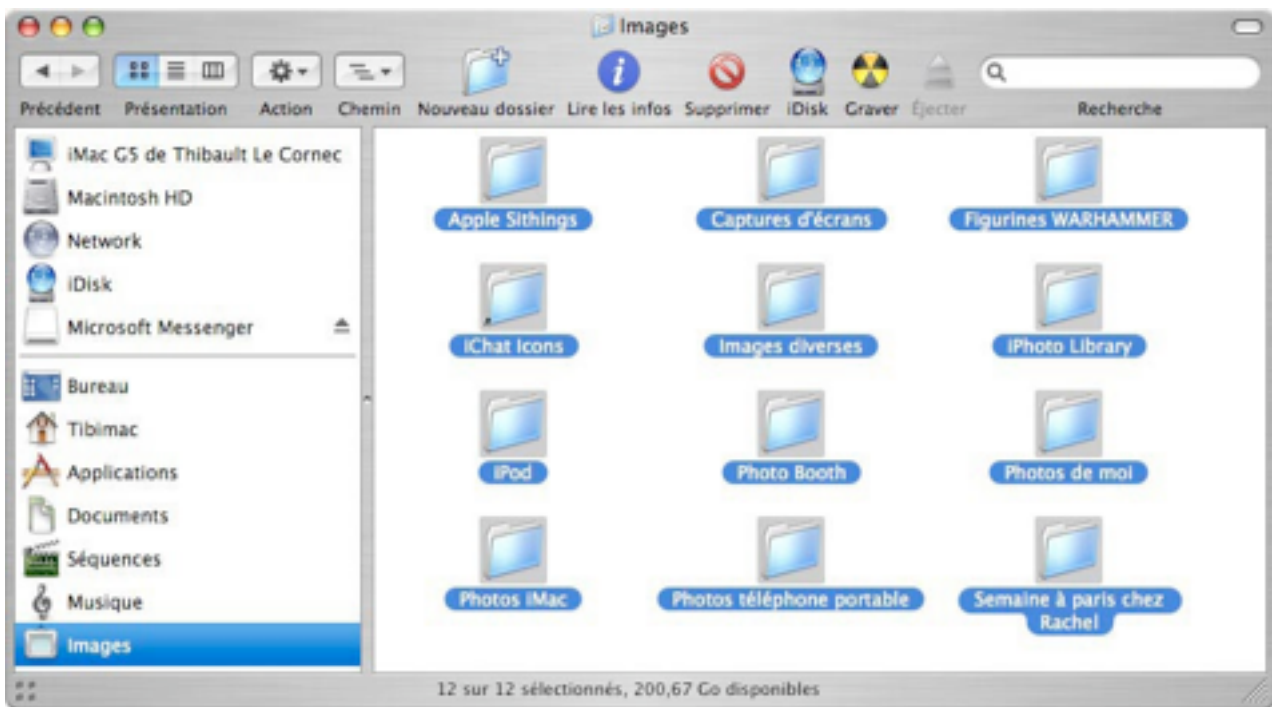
Images

Précédent Présentation Action Chemin Nouveau dossier Lire les infos Supprimer iDisk Graver Éjecter Recherche

iMac G5 de Thibault Le Cornec
Macintosh HD
Network
iDisk
Microsoft Messenger

Bureau
Tibimac
Applications
Documents
Séquences
Musique
Images

Apple Sithings
Captures d'écrans
Figurines WARHAMMER
iChat Icons
Images diverses
iPhoto Library
iPod
Photo Booth
Photos de moi
Photos iMac
Photos téléphone portable
Semaine à paris chez Rachel

12 sur 12 sélectionnés, 200,67 Go disponibles